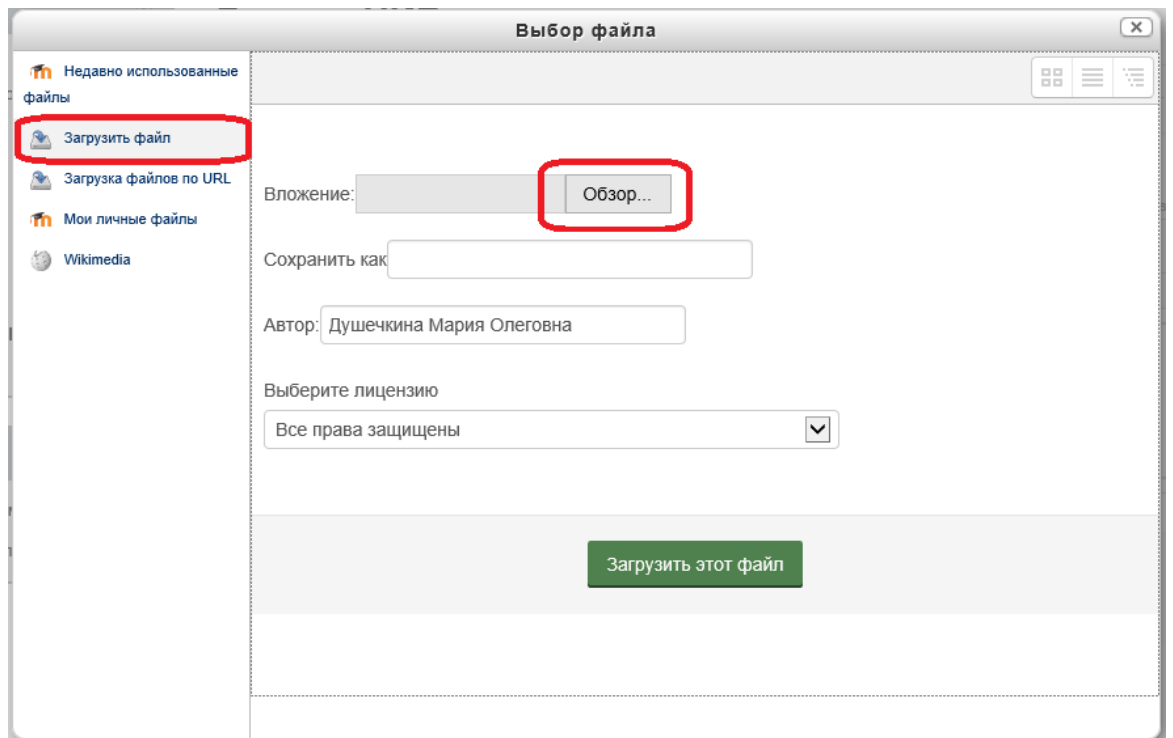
Выбор файла

Недавно использованные файлы

Загрузить файл

Загрузка файлов по URL

Мои личные файлы

Wikimedia

Вложение: Обзор...

Сохранить как

Автор: Душечкина Мария Олеговна

Выберите лицензию

Все права защищены

Загрузить этот файл